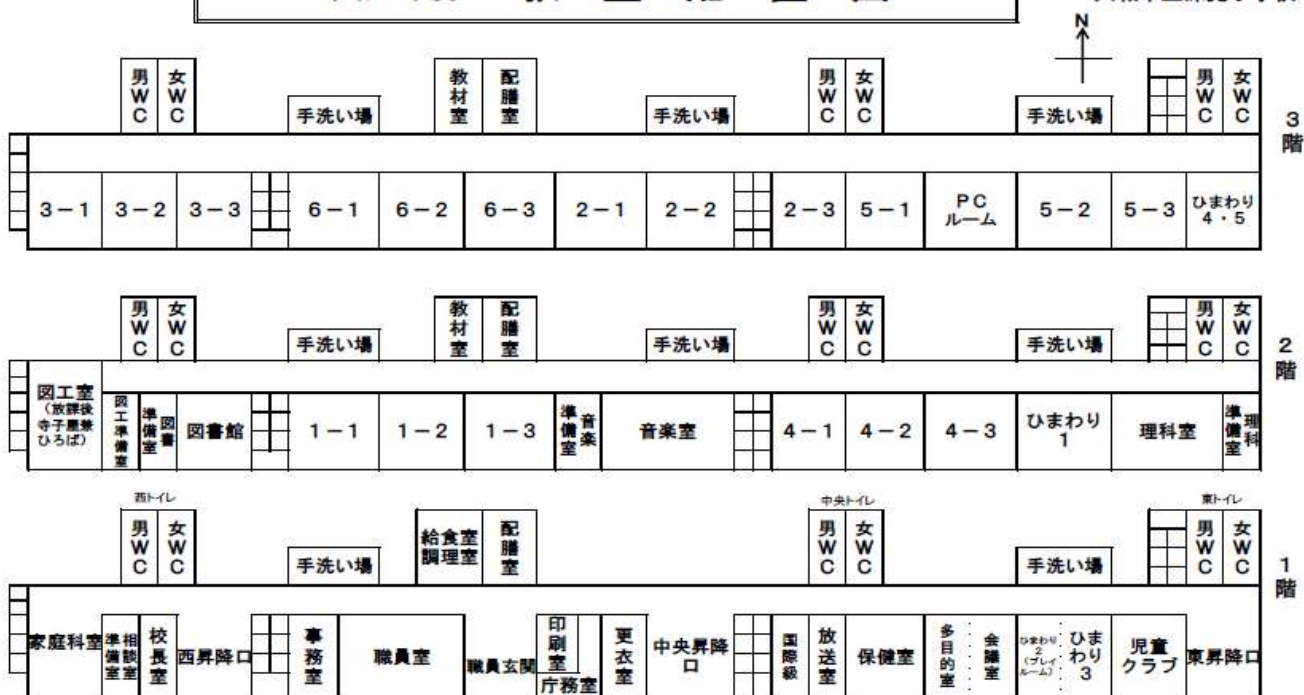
N

3階

男WC | 女WC | 手洗い場 | 教材室 | 配膳室 | 手洗い場 | 男WC | 女WC | 手洗い場 | 男WC | 女WC

3－1 | 3－2 | 3－3 | 6－1 | 6－2 | 6－3 | 2－1 | 2－2 | 2－3 | 5－1 | PCルーム | 5－2 | 5－3 | ひまわり4・5

2階

男WC | 女WC | 手洗い場 | 教材室 | 配膳室 | 手洗い場 | 男WC | 女WC | 手洗い場 | 男WC | 女WC

図工室（放課後寺子屋様ひろば） | 図工準備室 | 準備室 | 図書 | 図書館 | 1－1 | 1－2 | 1－3 | 準備室 | 音楽 | 音楽室 | 4－1 | 4－2 | 4－3 | ひまわり1 | 理科室 | 準備室 | 理科

1階

西トイレ | 中央トイレ | 東トイレ

男WC | 女WC | 手洗い場 | 給食室調理室 | 配膳室 | 男WC | 女WC | 手洗い場 | 男WC | 女WC

家庭科室 | 準備室 | 相談室 | 校長室 | 西昇降口 | 事務室 | 職員室 | 職員玄関 | 印刷室 | 庁務室 | 更衣室 | 中央昇降口 | 国際級 | 放送室 | 保健室 | 多目的室 | 会議室 | ひまわり2（プレイルーム） | ひまわり3 | 児童クラブ | 東昇降口